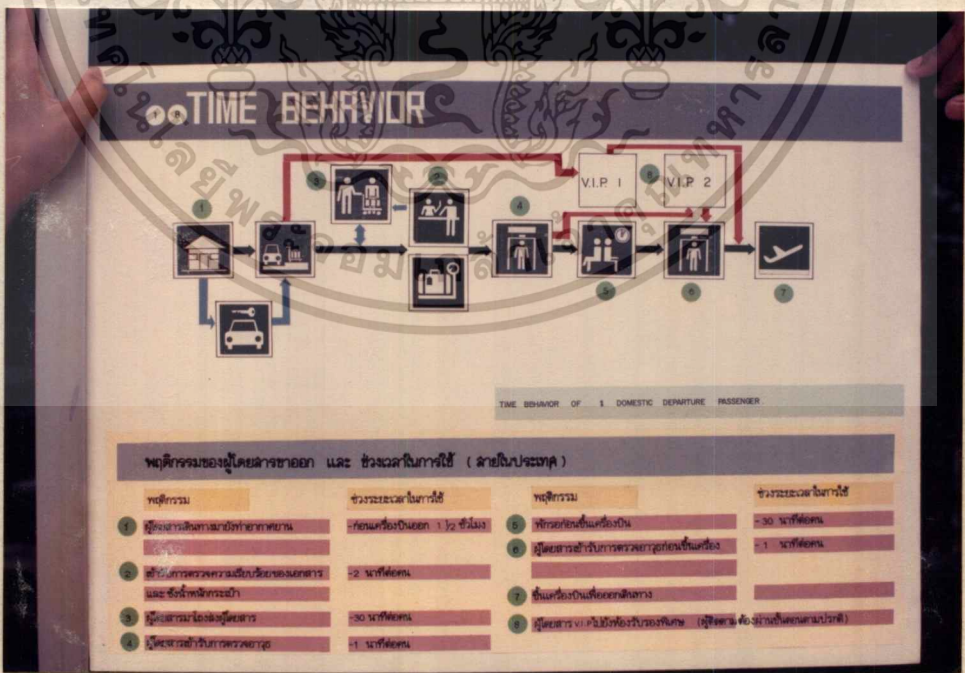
๑.๑ TIME BEHAVIOR

1
2
3
4
5
6
7
8

V.I.P 1
V.I.P 2

TIME BEHAVIOR OF 1. DOMESTIC DEPARTURE PASSENGER

พฤติกรรมของผู้โดยสารขาออก และ ช่วงเวลาในการใช้ ( ภายในประเทศ )

| พฤติกรรม | ช่วงระยะเวลาในการใช้ | พฤติกรรม | ช่วงระยะเวลาในการใช้ |
|---|---|---|---|
| 1 ผู้โดยสารเดินทางมายังท่าอากาศยาน | -ก่อนเครื่องบินออก 1 ½ ชั่วโมง | 5 พักรอก่อนขึ้นเครื่องบิน | -30 นาที/ต่อคน |
| 2 ผ่านการตรวจความเรียบร้อยของเอกสาร และ ชั่งน้ำหนักกระเป๋า | -2 นาที/ต่อคน | 6 ผู้โดยสารผ่านการตรวจอาวุธก่อนขึ้นเครื่อง | -1 นาที/ต่อคน |
| 3 ผู้โดยสารมาส่งผู้โดยสาร | -30 นาที/ต่อคน | 7 ขึ้นเครื่องบินเพื่อออกเดินทาง | |
| 4 ผู้โดยสารผ่านการตรวจอาวุธ | -1 นาที/ต่อคน | 8 ผู้โดยสาร V.I.P ไปใช้ห้องรับรองพิเศษ (ผู้โดยสาร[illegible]) | |